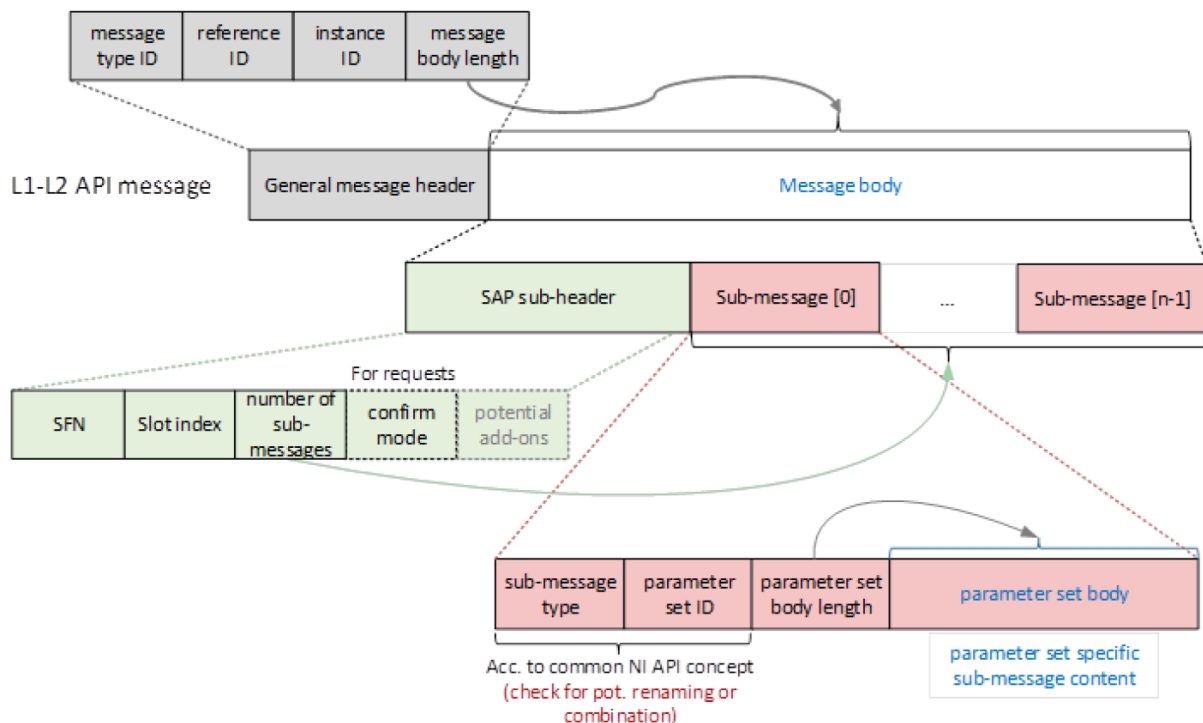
| message type ID | reference ID | instance ID | message body length |
|---|---|---|---|

L1-L2 API message

| General message header | Message body |
|---|---|

| SAP sub-header | Sub-message [0] | ... | Sub-message [n-1] |
|---|---|---|---|

For requests

| SFN | Slot index | number of sub-messages | confirm mode | potential add-ons |
|---|---|---|---|---|

| sub-message type | parameter set ID | parameter set body length | parameter set body |
|---|---|---|---|

Acc. to common NI API concept
(check for pot. renaming or combination)

parameter set specific sub-message content